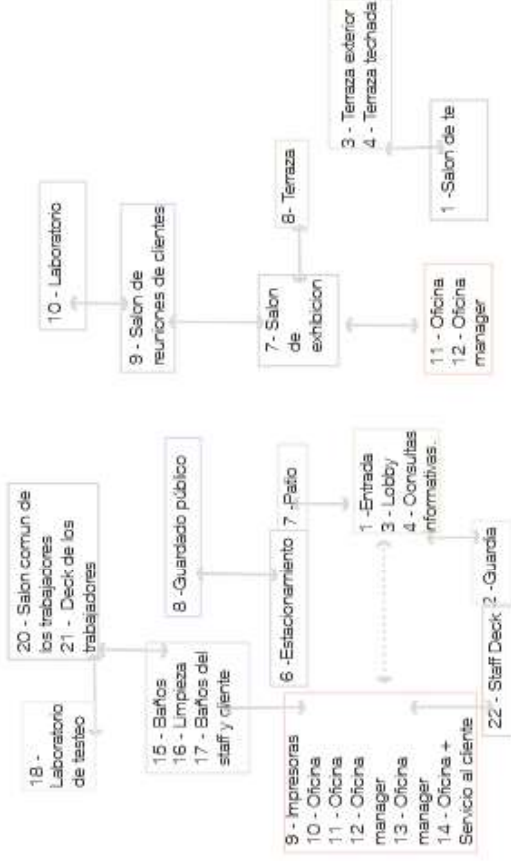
10 - Laboratorio

9 - Salon de reuniones de clientes

8- Terraza

3 - Terraza exterior
4 - Terraza techada

1 -Salon de te

7- Salon de exhibicion

11 - Oficina
12 - Oficina manager

20 - Salon comun de los trabajadores
21 - Deck de los trabajadores

8 -Guardado público

7 -Patio

1 -Entrada
3 - Lobby
4 - Consultas informativas.

18 - Laboratorio de testeo

15 - Baños
16 - Limpieza
17 - Baños del staff y cliente

6 -Estacionamiento

2 -Guardia

22 - Staff Deck

9 - Impresoras
10 - Oficina
11 - Oficina
12 - Oficina manager
13 - Oficina manager
14 - Oficina + Servicio al cliente